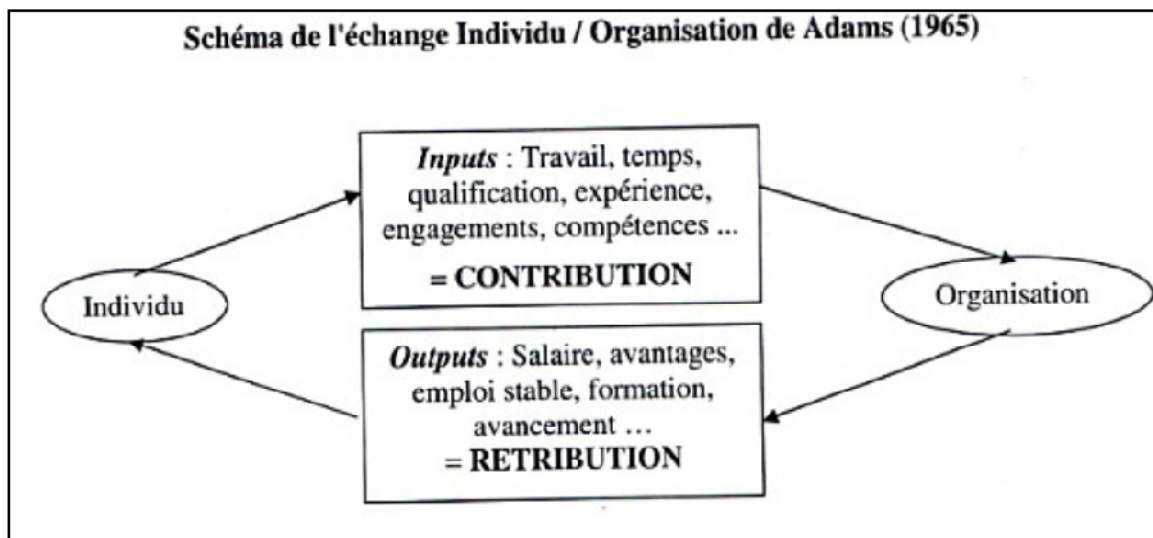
Schéma de l'échange Individu / Organisation de Adams (1965)

Inputs : Travail, temps, qualification, expérience, engagements, compétences ...
= CONTRIBUTION

Individu

Organisation

Outputs : Salaire, avantages, emploi stable, formation, avancement ...
= RETRIBUTION